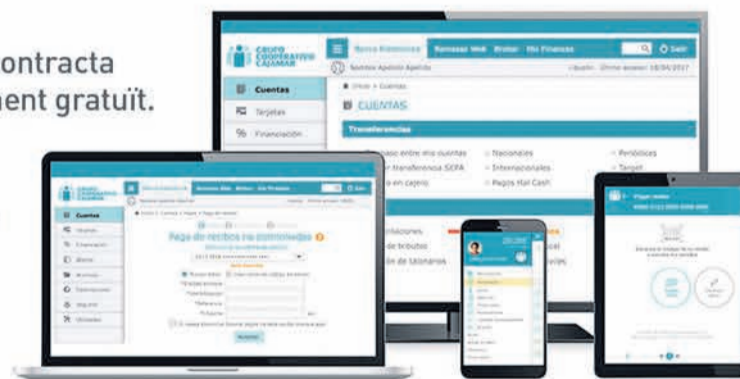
ontracta
ment gratuït.

GRUPO COOPERATIVO CAJAMAR
Banca Electrónica
Remesas Web
Broker
Mis Finanzas
Salir
Nombre Apellido Apellido
Último acceso: 18/04/2017
Cuentas
Tarjetas
Financiación
Inicio > Cuentas
CUENTAS
Transferencias
Traspaso entre mis cuentas
Transferencia SEPA
en cajero
Nacionales
Internacionales
Pagos Hal Cash
Periódicos
Tarjet

Cuentas
Pago de recibos no domiciliados
Aceptar

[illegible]